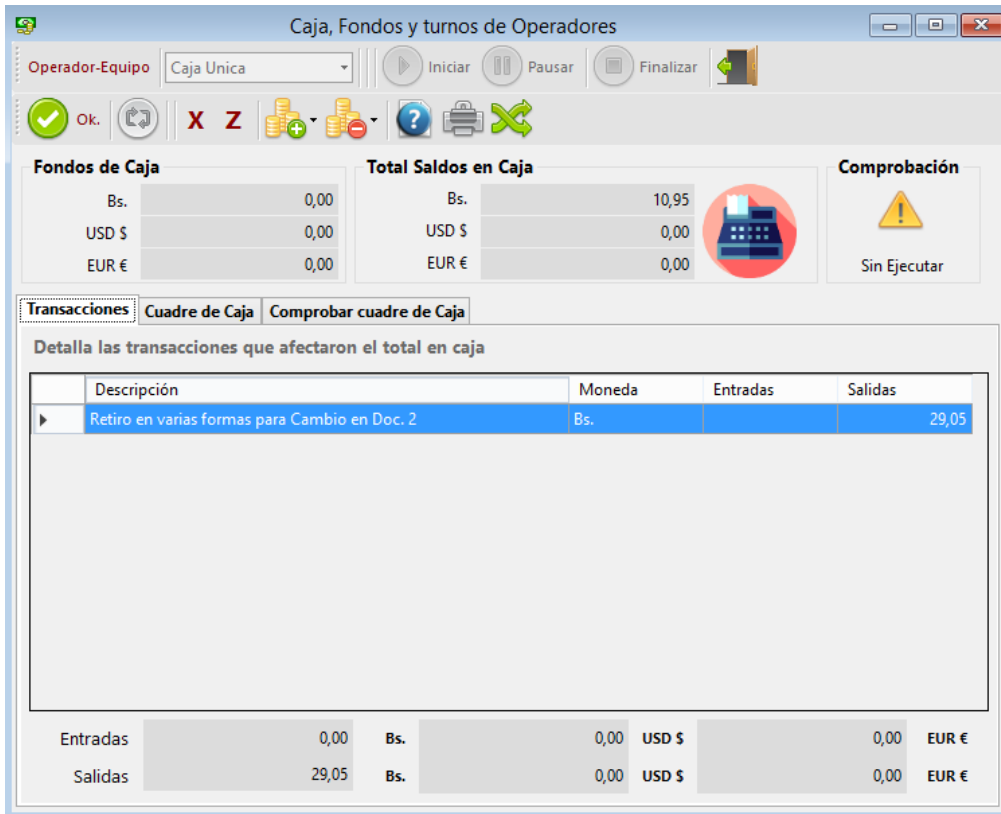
Caja, Fondos y turnos de Operadores

Operador-Equipo Caja Unica Iniciar Pausar Finalizar

Ok. X Z

Fondos de Caja
Bs. 0,00
USD $ 0,00
EUR € 0,00

Total Saldos en Caja
Bs. 10,95
USD $ 0,00
EUR € 0,00

Comprobación
Sin Ejecutar

Transacciones | Cuadre de Caja | Comprobar cuadre de Caja

Detalla las transacciones que afectaron el total en caja

| | Descripción | Moneda | Entradas | Salidas |
|---|---|---|---|---|
| ▸ | Retiro en varias formas para Cambio en Doc. 2 | Bs. | | 29,05 |

Entradas 0,00 Bs. 0,00 USD $ 0,00 EUR €
Salidas 29,05 Bs. 0,00 USD $ 0,00 EUR €